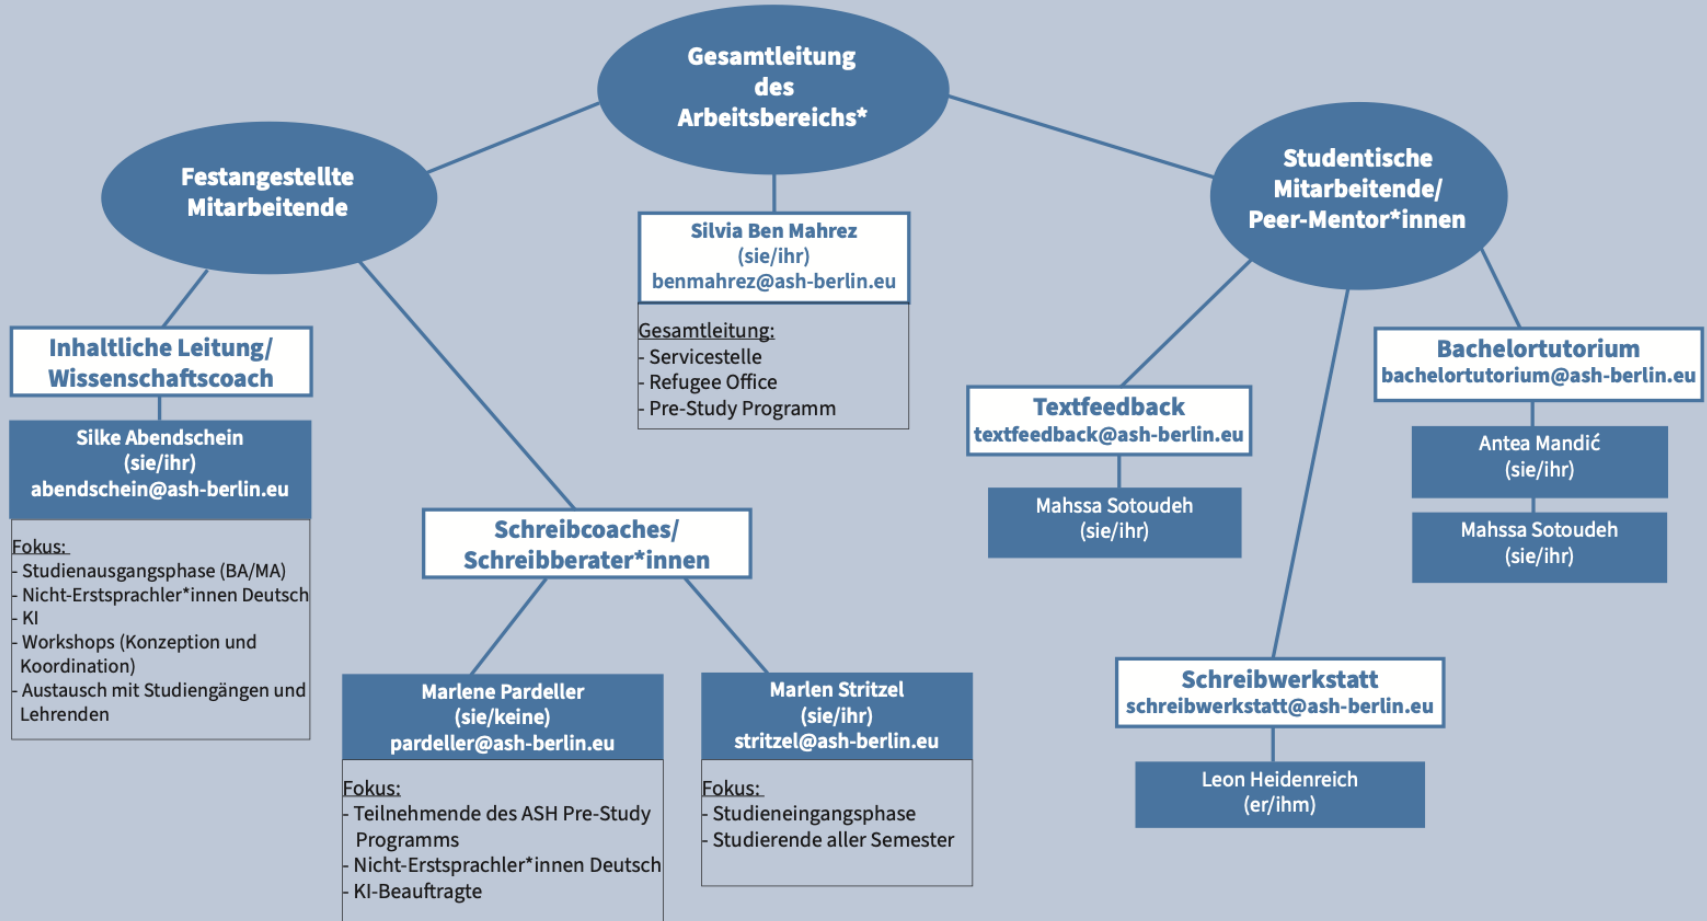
Gesamtleitung des Arbeitsbereichs*

Festangestellte Mitarbeitende

Studentische Mitarbeitende/ Peer-Mentor*innen

Silvia Ben Mahrez
(sie/ihr)
benmahrez@ash-berlin.eu

Gesamtleitung:
- Servicestelle
- Refugee Office
- Pre-Study Programm

Inhaltliche Leitung/ Wissenschaftscoach

Silke Abendschein
(sie/ihr)
abendschein@ash-berlin.eu

Fokus:
- Studienausgangsphase (BA/MA)
- Nicht-Erstsprachler*innen Deutsch
- KI
- Workshops (Konzeption und Koordination)
- Austausch mit Studiengängen und Lehrenden

Schreibcoaches/ Schreibberater*innen

Marlene Pardeller
(sie/keine)
pardeller@ash-berlin.eu

Fokus:
- Teilnehmende des ASH Pre-Study Programms
- Nicht-Erstsprachler*innen Deutsch
- KI-Beauftragte

Marlen Stritzel
(sie/ihr)
stritzel@ash-berlin.eu

Fokus:
- Studieneingangsphase
- Studierende aller Semester

Textfeedback
textfeedback@ash-berlin.eu

Mahssa Sotoudeh
(sie/ihr)

Bachelortutorium
bachelortutorium@ash-berlin.eu

Antea Mandić
(sie/ihr)

Mahssa Sotoudeh
(sie/ihr)

Schreibwerkstatt
schreibwerkstatt@ash-berlin.eu

Leon Heidenreich
(er/ihm)